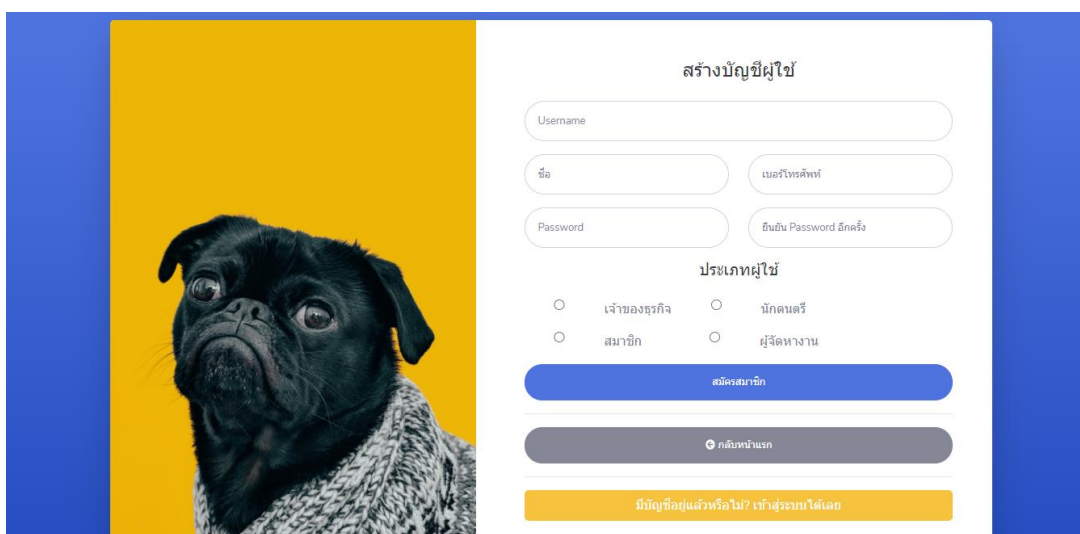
สร้างบัญชีผู้ใช้

Username

ชื่อ

เบอร์โทรศัพท์

Password

ยืนยัน Password อีกครั้ง

ประเภทผู้ใช้

เจ้าของธุรกิจ

นักดนตรี

สมาชิก

ผู้จัดหางาน

สมัครสมาชิก

กลับหน้าแรก

มีบัญชีอยู่แล้วหรือไม่? เข้าสู่ระบบได้เลย